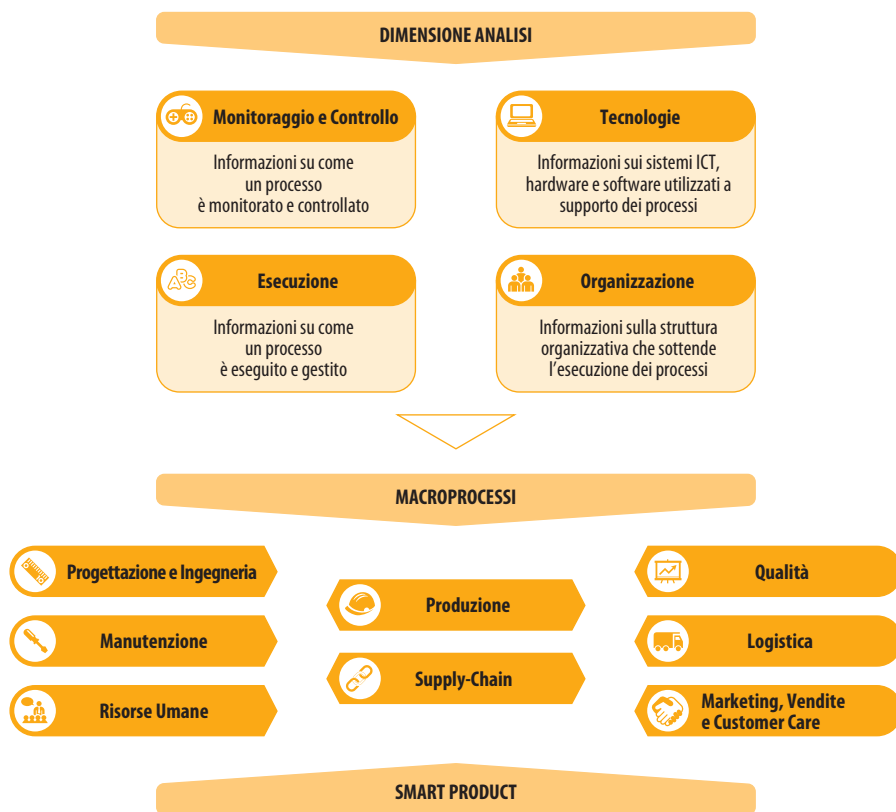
DIMENSIONE ANALISI

Monitoraggio e Controllo

Informazioni su come un processo è monitorato e controllato

Tecnologie

Informazioni sui sistemi ICT, hardware e software utilizzati a supporto dei processi

Esecuzione

Informazioni su come un processo è eseguito e gestito

Organizzazione

Informazioni sulla struttura organizzativa che sottende l'esecuzione dei processi

MACROPROCESSI

Progettazione e Ingegneria

Manutenzione

Risorse Umane

Produzione

Supply-Chain

Qualità

Logistica

Marketing, Vendite e Customer Care

SMART PRODUCT